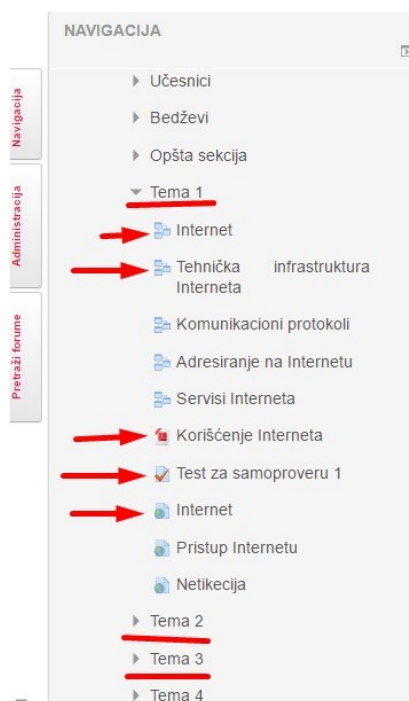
Navigacija

Administracija

Pretraži forume

NAVIGACIJA

Učesnici

Bedževi

Opšta sekcija

Tema 1

Internet

Tehnička infrastruktura Interneta

Komunikacioni protokoli

Adresiranje na Internetu

Servisi Interneta

Korišćenje Interneta

Test za samoproveru 1

Internet

Pristup Internetu

Netikecija

Tema 2

Tema 3

Tema 4